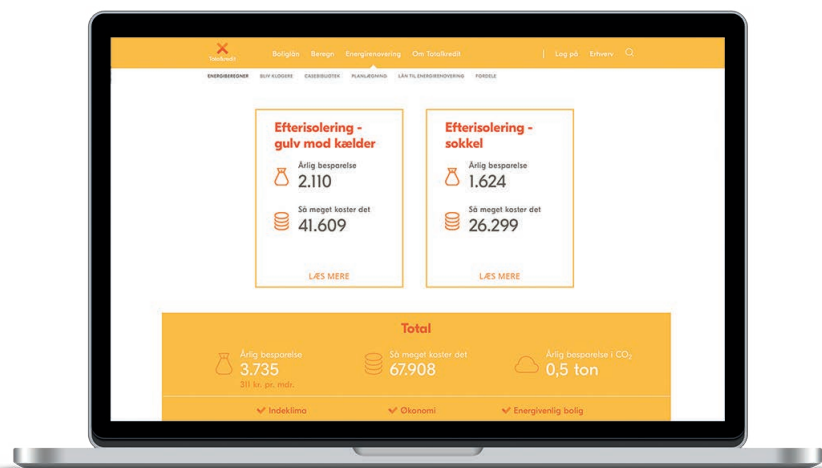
Totalkredit

Boliglån Beregn Energirenovering Om Totalkredit | Log på Erhverv

ENERGIBEREGNER BLIV KLOGERE CASEBIBLIOTEK PLANLÆGNING LÅN TIL ENERGIRENOVERING FORDELE

Efterisolering - gulv mod kælder

Årlig besparelse
2.110

Så meget koster det
41.609

LÆS MERE

Efterisolering - sokkel

Årlig besparelse
1.624

Så meget koster det
26.299

LÆS MERE

Total

Årlig besparelse
3.735
311 kr. pr. mdr.

Så meget koster det
67.908

Årlig besparelse i $CO_2$
0,5 ton

Indeklima Økonomi Energivenlig bolig